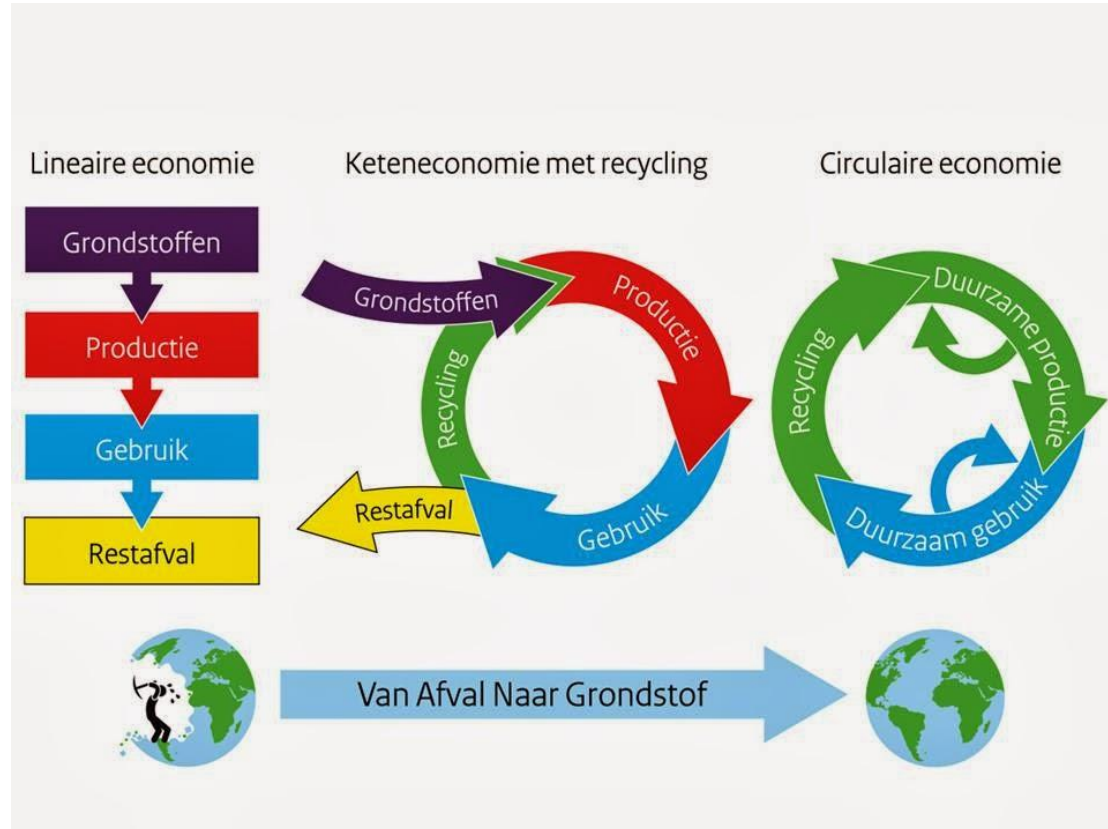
Lineaire economie

Grondstoffen

Productie

Gebruik

Restafval

Keteneconomie met recycling

Grondstoffen

Productie

Gebruik

Recycling

Restafval

Circulaire economie

Duurzame productie

Duurzaam gebruik

Recycling

Van Afval Naar Grondstof